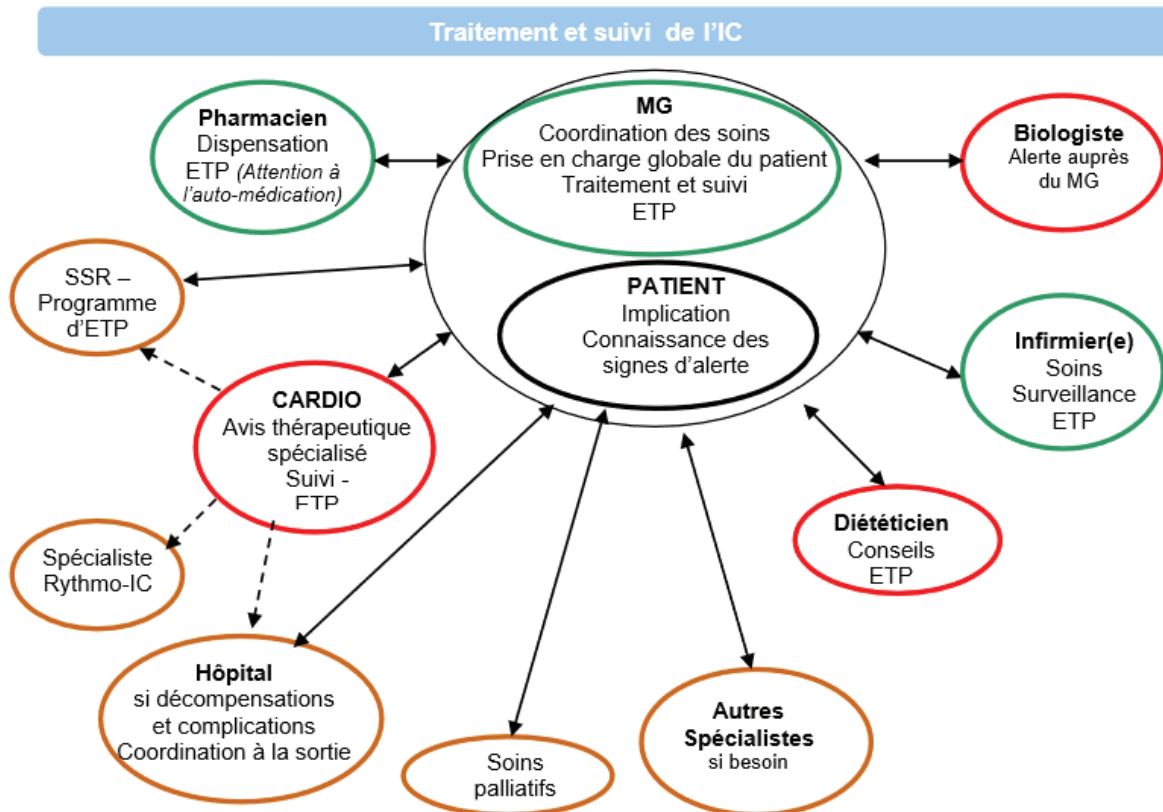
Traitement et suivi de l'IC

Pharmacien
Dispensation
ETP (Attention à l'auto-médication)

MG
Coordination des soins
Prise en charge globale du patient
Traitement et suivi
ETP

Biologiste
Alerte auprès du MG

SSR – Programme d'ETP

PATIENT
Implication
Connaissance des signes d'alerte

Infirmier(e)
Soins
Surveillance
ETP

CARDIO
Avis thérapeutique spécialisé
Suivi -
ETP

Diététicien
Conseils
ETP

Spécialiste Rythmo-IC

Hôpital
si décompensations et complications
Coordination à la sortie

Soins palliatifs

Autres Spécialistes
si besoin